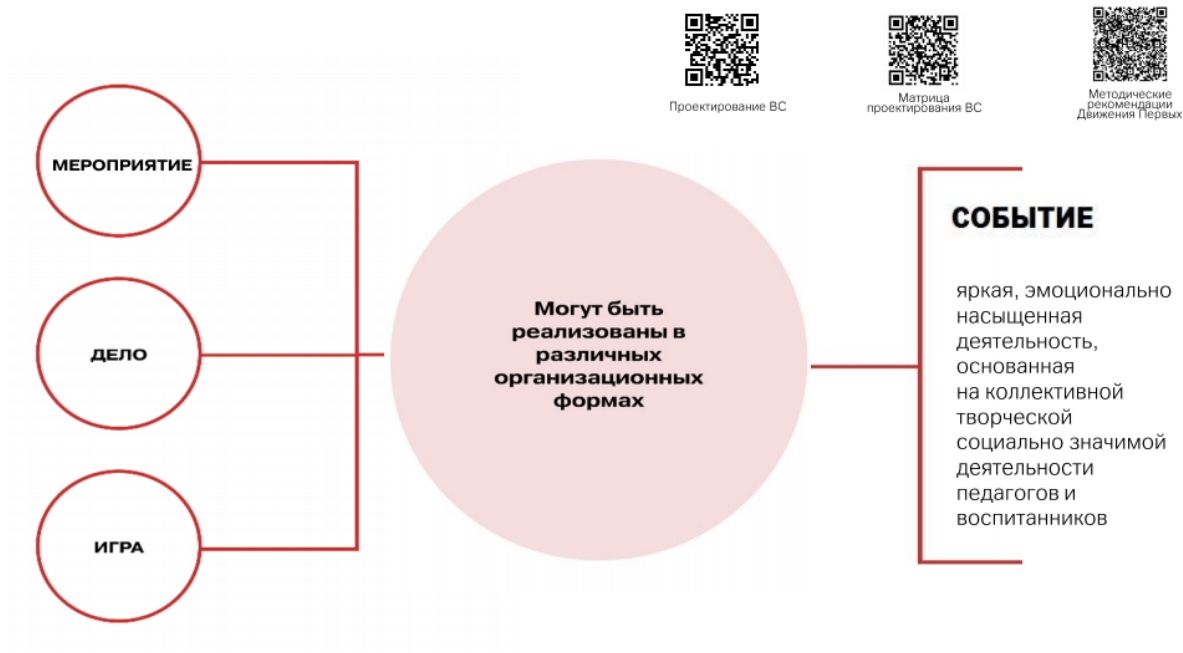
Проектирование ВС

Матрица проектирования ВС

Методические рекомендации Движения Первых

МЕРОПРИЯТИЕ

ДЕЛО

ИГРА

Могут быть реализованы в различных организационных формах

СОБЫТИЕ

яркая, эмоционально насыщенная деятельность, основанная на коллективной творческой социально значимой деятельности педагогов и воспитанников